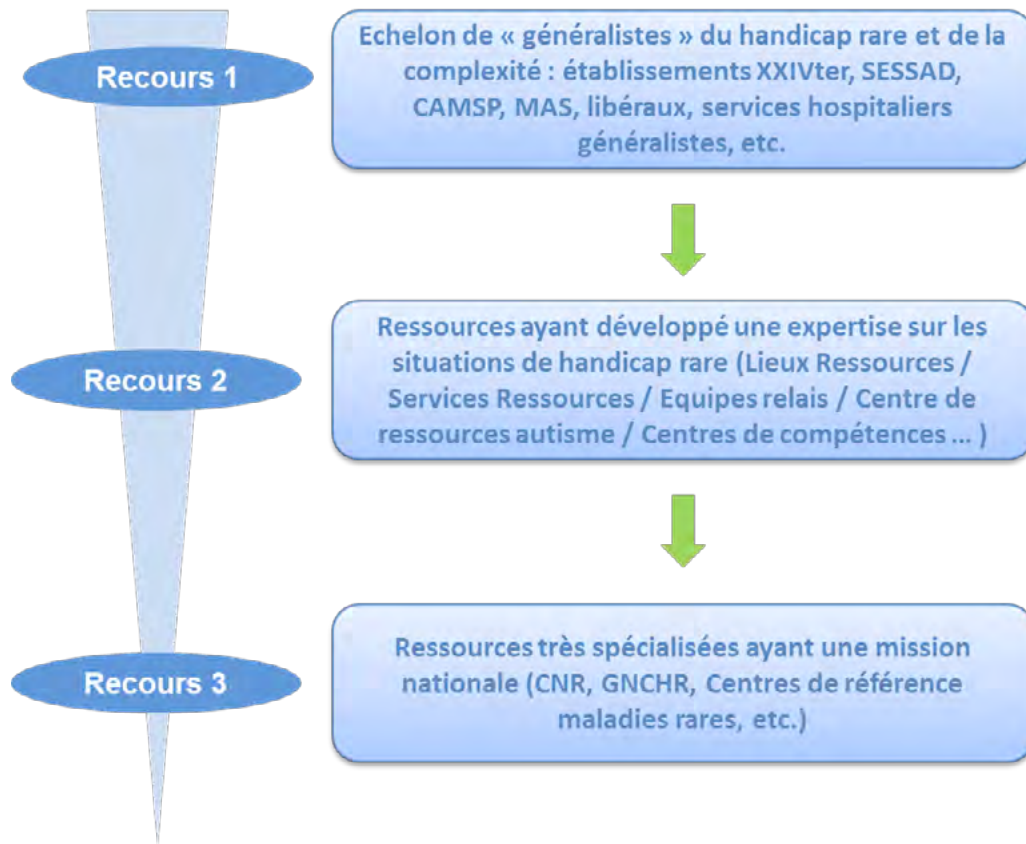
Recours 1

Echelon de « généralistes » du handicap rare et de la complexité : établissements XXIVter, SESSAD, CAMSP, MAS, libéraux, services hospitaliers généralistes, etc.

Recours 2

Ressources ayant développé une expertise sur les situations de handicap rare (Lieux Ressources / Services Ressources / Equipes relais / Centre de ressources autisme / Centres de compétences … )

Recours 3

Ressources très spécialisées ayant une mission nationale (CNR, GNCHR, Centres de référence maladies rares, etc.)